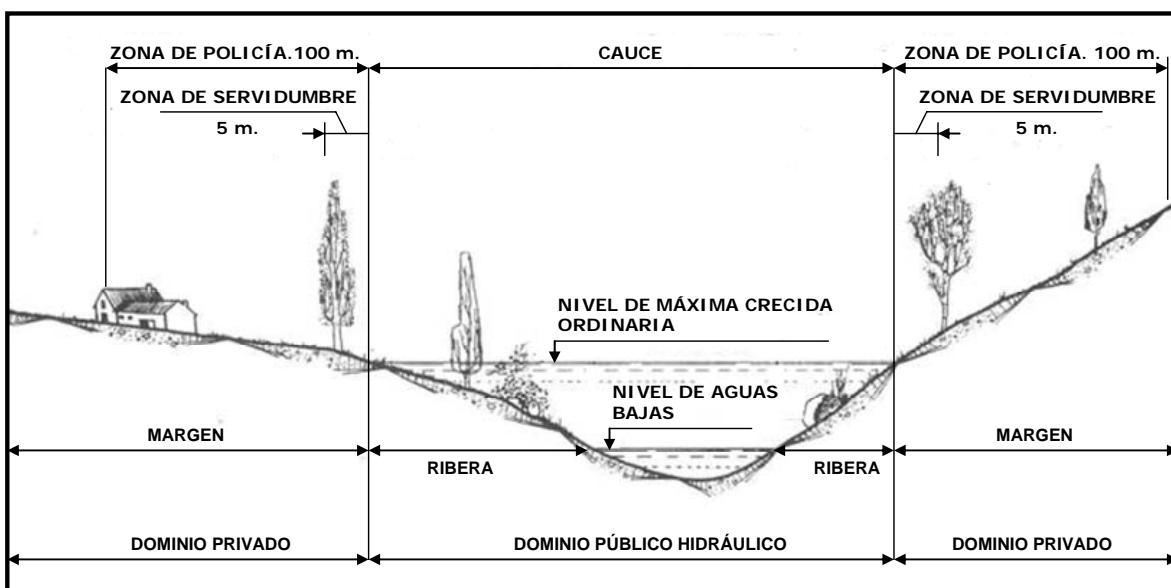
ZONA DE POLICÍA.100 m.

CAUCE

ZONA DE POLICÍA. 100 m.

ZONA DE SERVIDUMBRE

5 m.

ZONA DE SERVIDUMBRE

5 m.

NIVEL DE MÁXIMA CRECIDA ORDINARIA

NIVEL DE AGUAS BAJAS

MARGEN

MARGEN

RIBERA

RIBERA

DOMINIO PRIVADO

DOMINIO PÚBLICO HIDRÁULICO

DOMINIO PRIVADO